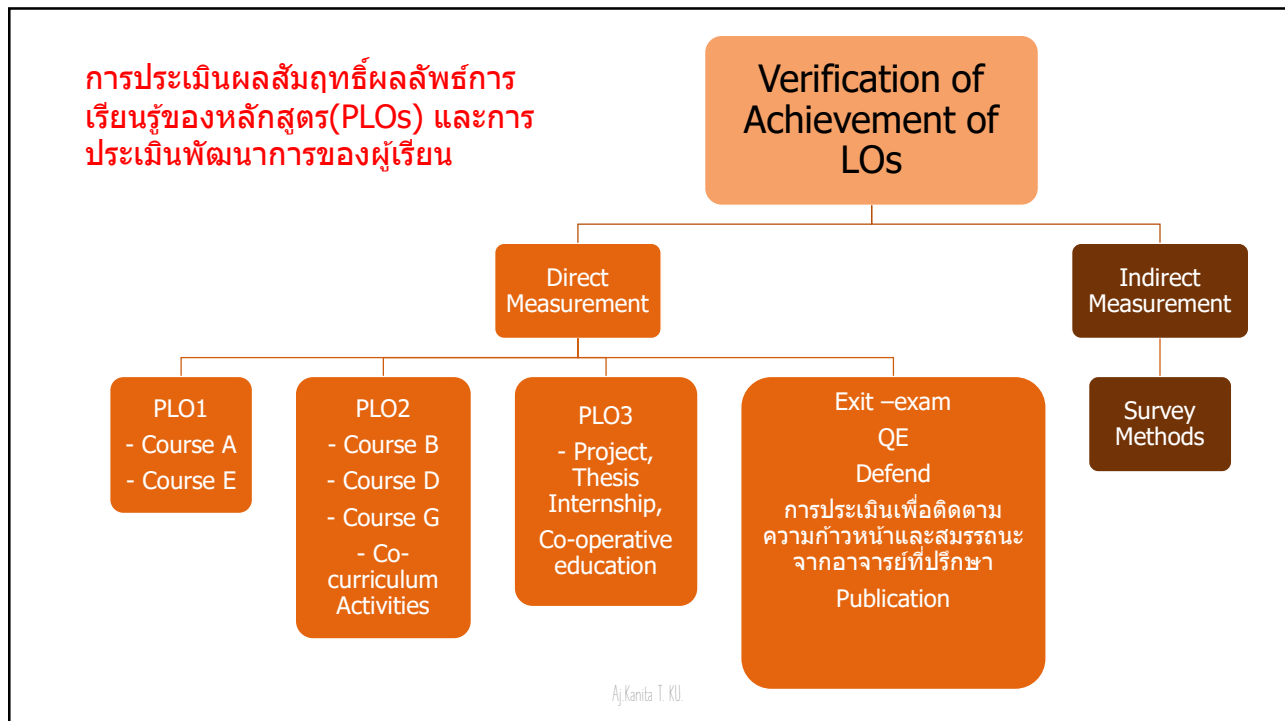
การประเมินผลสัมฤทธิ์ผลลัพธ์การเรียนรู้ของหลักสูตร(PLOs) และการประเมินพัฒนาการของผู้เรียน

Verification of Achievement of LOs

Direct Measurement

Indirect Measurement

PLO1
- Course A
- Course E

PLO2
- Course B
- Course D
- Course G
- Co-curriculum Activities

PLO3
- Project, Thesis Internship,
Co-operative education

Exit –exam
QE
Defend
การประเมินเพื่อติดตามความก้าวหน้าและสมรรถนะจากอาจารย์ที่ปรึกษา
Publication

Survey Methods

Aj.Kanita T. KU.